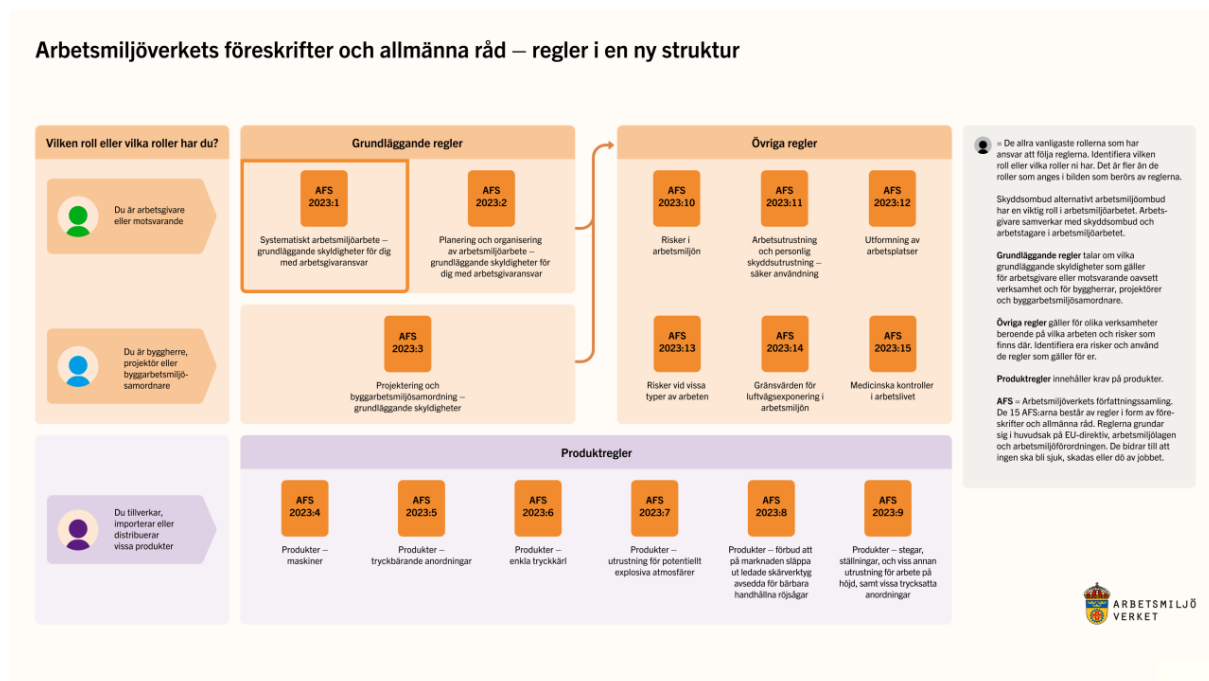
Arbetsmiljöverkets föreskrifter och allmänna råd – regler i en ny struktur

Vilken roll eller vilka roller har du?

Du är arbetsgivare eller motsvarande

Du är byggherre, projektör eller byggarbetsmiljösamordnare

Du tillverkar, importerar eller distribuerar vissa produkter

Grundläggande regler

AFS 2023:1
Systematiskt arbetsmiljöarbete – grundläggande skyldigheter för dig med arbetsgivaransvar

AFS 2023:2
Planering och organisering av arbetsmiljöarbete – grundläggande skyldigheter för dig med arbetsgivaransvar

AFS 2023:3
Projektering och byggarbetsmiljösamordning – grundläggande skyldigheter

Övriga regler

AFS 2023:10
Risker i arbetsmiljön

AFS 2023:11
Arbetsutrustning och personlig skyddsutrustning – säker användning

AFS 2023:12
Utformning av arbetsplatser

AFS 2023:13
Risker vid vissa typer av arbeten

AFS 2023:14
Gränsvärden för luftvägsexponering i arbetsmiljön

AFS 2023:15
Medicinska kontroller i arbetslivet

Produktregler

AFS 2023:4
Produkter – maskiner

AFS 2023:5
Produkter – tryckbärande anordningar

AFS 2023:6
Produkter – enkla tryckkärl

AFS 2023:7
Produkter – utrustning för potentiellt explosiva atmosfärer

AFS 2023:8
Produkter – förbud att på marknaden släppa ut ledade skärverktyg avsedda för bärbara handhållna röjsågar

AFS 2023:9
Produkter – stegar, ställningar, och viss annan utrustning för arbete på höjd, samt vissa trycksatta anordningar

= De allra vanligaste rollerna som har ansvar att följa reglerna. Identifiera vilken roll eller vilka roller ni har. Det är fler än de roller som anges i bilden som berörs av reglerna.

Skyddsombud alternativt arbetsmiljöombud har en viktig roll i arbetsmiljöarbetet. Arbetsgivare samverkar med skyddsombud och arbetstagare i arbetsmiljöarbetet.

Grundläggande regler talar om vilka grundläggande skyldigheter som gäller för arbetsgivare eller motsvarande oavsett verksamhet och för byggherrar, projektörer och byggarbetsmiljösamordnare.

Övriga regler gäller för olika verksamheter beroende på vilka arbeten och risker som finns där. Identifiera era risker och använd de regler som gäller för er.

Produktregler innehåller krav på produkter.

AFS = Arbetsmiljöverkets författningssamling. De 15 AFS:arna består av regler i form av föreskrifter och allmänna råd. Reglerna grundar sig i huvudsak på EU-direktiv, arbetsmiljölagen och arbetsmiljöförordningen. De bidrar till att ingen ska bli sjuk, skadas eller dö av jobbet.

ARBETSMILJÖ VERKET